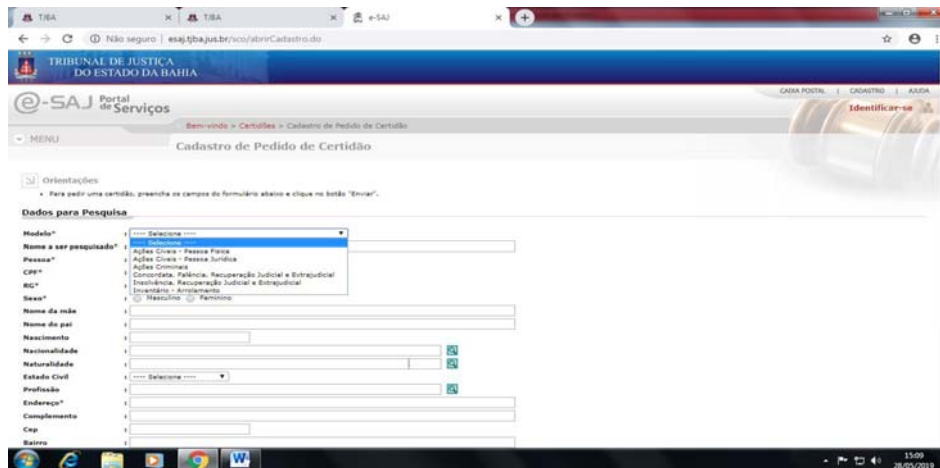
TJBA × TJBA × e-SAJ ×

Não seguro | esaj.tjba.jus.br/sco/abrirCadastro.do

TRIBUNAL DE JUSTIÇA DO ESTADO DA BAHIA

e-SAJ Portal de Serviços

CAIXA POSTAL | CADASTRO | AJUDA

Identificar-se

MENU

Bem-vindo > Certidões > Cadastro de Pedido de Certidão

Cadastro de Pedido de Certidão

Orientações

• Para pedir uma certidão, preencha os campos do formulário abaixo e clique no botão "Enviar".

Dados para Pesquisa

Modelo* ---- Selecione ----

Nome a ser pesquisado* ---- Selecione ----

Pessoa* Ações Cíveis - Pessoa Física

CPF* Ações Cíveis - Pessoa Jurídica

RG* Ações Criminais

Concordata, Falência, Recuperação Judicial e Extrajudicial

Insolvência, Recuperação Judicial e Extrajudicial

Inventário - Arrolamento

Sexo* Masculino Feminino

Nome da mãe

Nome do pai

Nascimento

Nacionalidade

Naturalidade

Estado Civil ---- Selecione ----

Profissão

Endereço*

Complemento

Cep

Bairro

15:09 28/05/2019